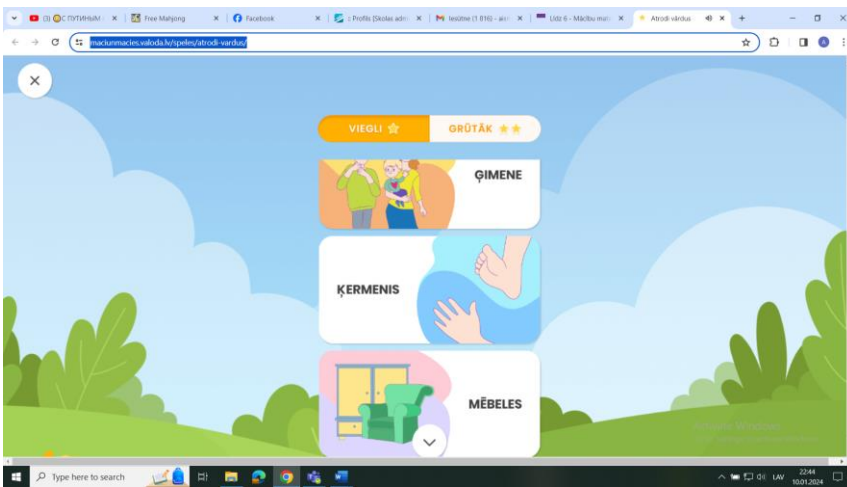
(3) С ПУТИНЫМ | Free Mahjong | Facebook | Profils [Skolas adm | Iesūtne (1 816) - asn | Līdz 6 - Mācību ma | Atrodi vārdus

maciunmacies.valoda.lv/speles/atrodi-vardus/

VIEGLI ★
GRŪTĀK ★★

ĢIMENE

ĶERMENIS

MĒBELES

Activate Windows

Type here to search

LAV 22:44 10.01.2024